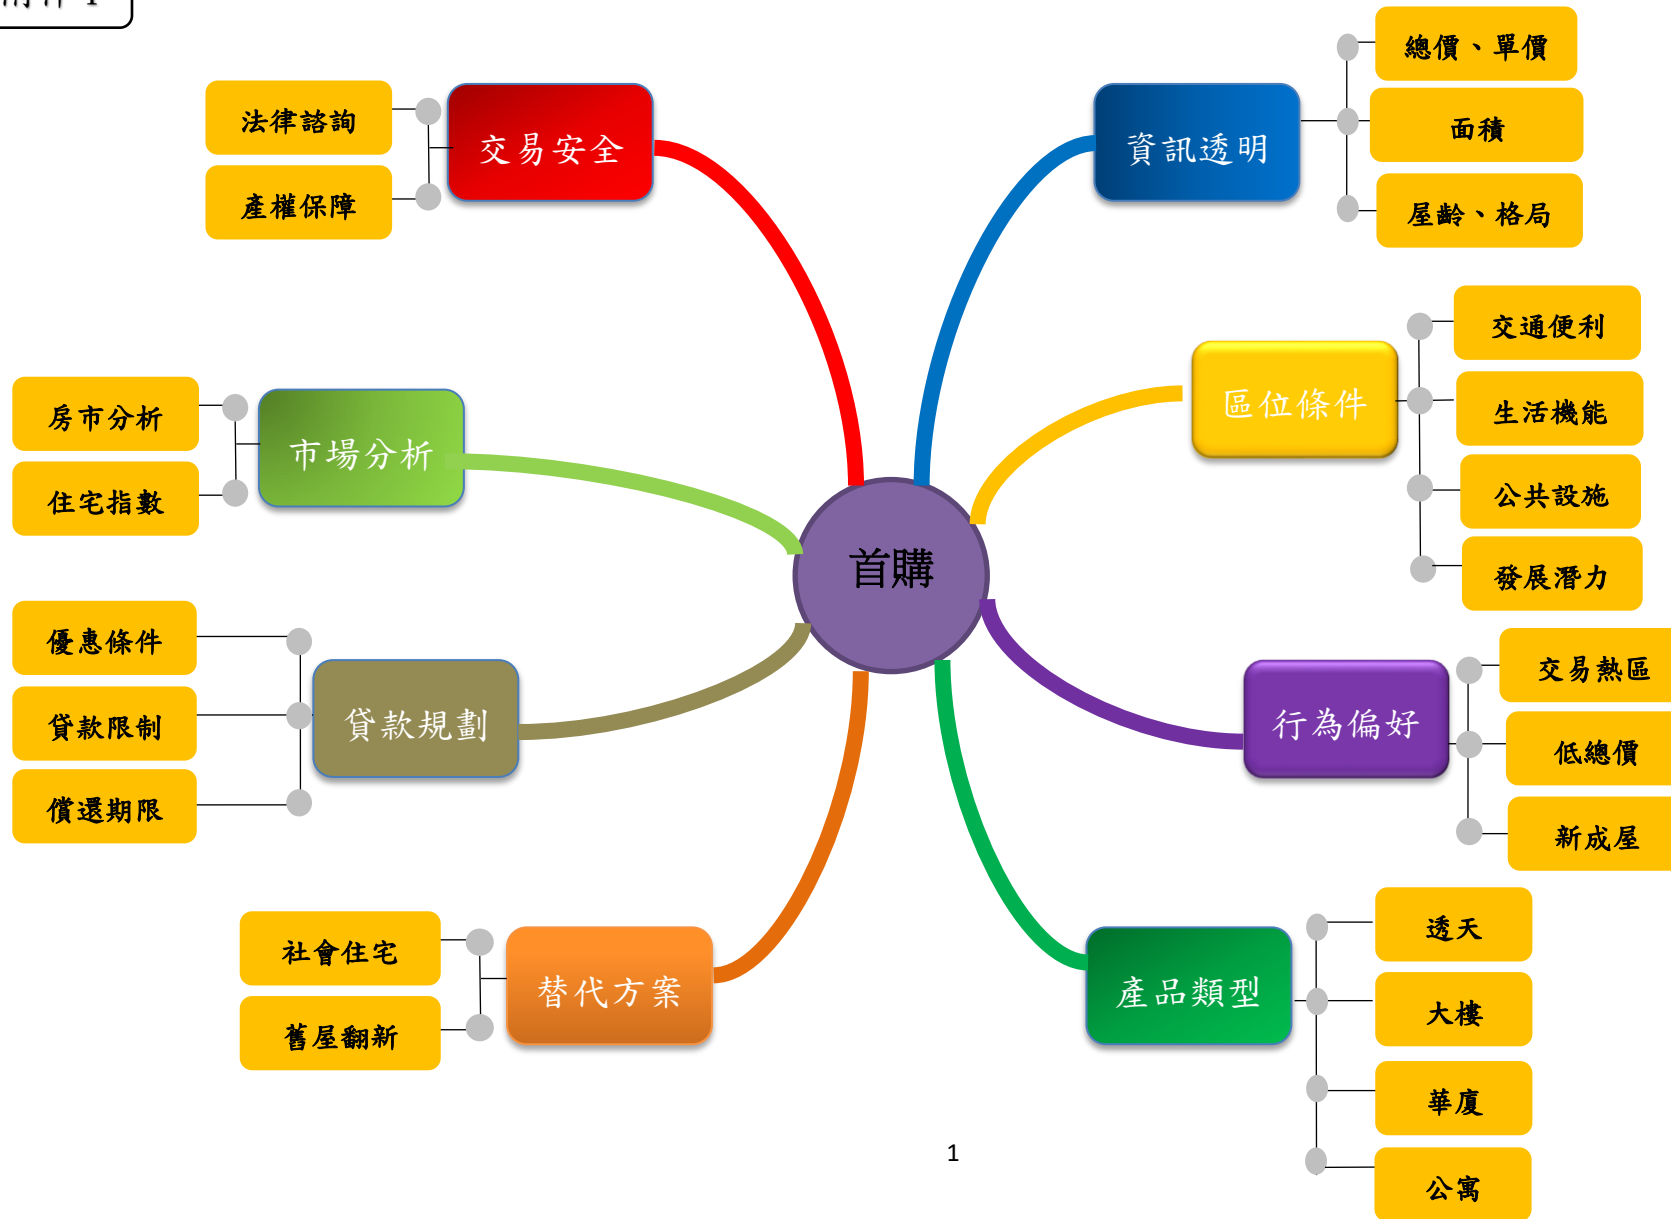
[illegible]

首購

交易安全
法律諮詢
產權保障

資訊透明
總價、單價
面積
屋齡、格局

區位條件
交通便利
生活機能
公共設施
發展潛力

市場分析
房市分析
住宅指數

貸款規劃
優惠條件
貸款限制
償還期限

行為偏好
交易熱區
低總價
新成屋

替代方案
社會住宅
舊屋翻新

產品類型
透天
大樓
華廈
公寓

1